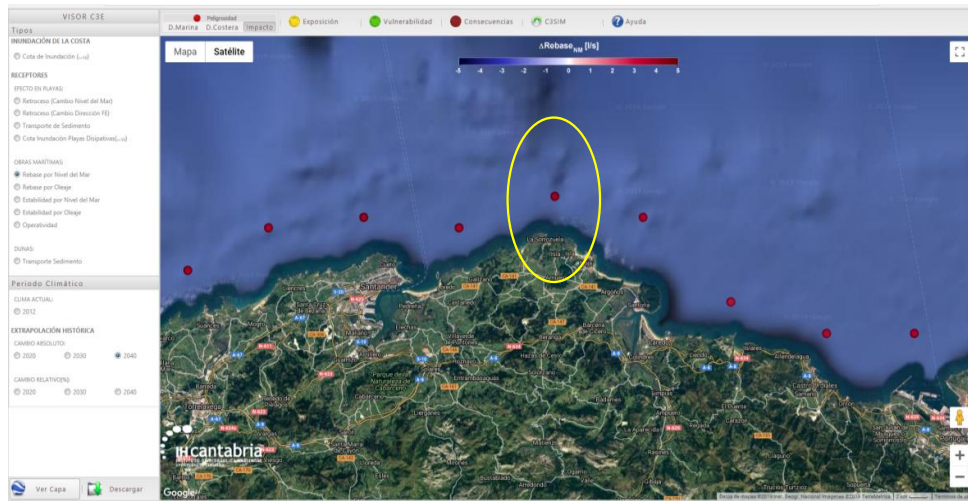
VISOR C3E

Tipos

INUNDACIÓN DE LA COSTA

Cota de Inundación ($I_{so}$)

RECEPTORES

EFECTO EN PLAYAS

Retroceso (Cambio Nivel del Mar)

Retroceso (Cambio Dirección FE)

Transporte de Sedimento

Cota Inundación Playas Disipativas($I_{so}$)

OBRAS MARÍTIMAS

Rebase por Nivel del Mar

Rebase por Oleaje

Estabilidad por Nivel del Mar

Estabilidad por Oleaje

Operatividad

DUNAS

Transporte Sedimento

Periodo Climático

CLIMA ACTUAL

2012

EXTRAPOLACIÓN HISTÓRICA

CAMBIO ABSOLUTO

2020 2030 2040

CAMBIO RELATIVO(%)

2020 2030 2040

Ver Capa

Descargar

Peligrosidad

D.Marina D.Costera Impacto

Exposición

Vulnerabilidad

Consecuencias

C3SIM

Ayuda

Mapa Satélite

$\Delta$Rebase$_{NM}$ [l/s]

-5 -4 -3 -2 -1 0 1 2 3 4 5

Santander

La Somozuela

IHcantabria

Google

Datos de mapas ©2016 Inst. Geogr. Nacional Imágenes ©2016 TerraMetrics Términos de uso